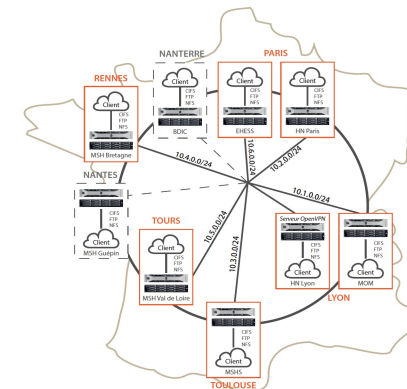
NANTERRE

PARIS

RENNES

Client
CIFS
FTP
NFS
BDIC

Client
CIFS
FTP
NFS
EHESS

Client
CIFS
FTP
NFS
HN Paris

Client
CIFS
FTP
NFS
MSH Bretagne

10.4.0.0/24

10.6.0.0/24

10.2.0.0/24

NANTES

10.1.0.0/24

CIFS
FTP
NFS
Client
MSH Guépin

TOURS

10.5.0.0/24

10.3.0.0/24

Serveur OpenVPN
CIFS
FTP
NFS
Client
HN Lyon

Client
MOM

Client
CIFS
FTP
NFS
MSH Val de Loire

LYON

CIFS
FTP
NFS
Client
MSHS

TOULOUSE